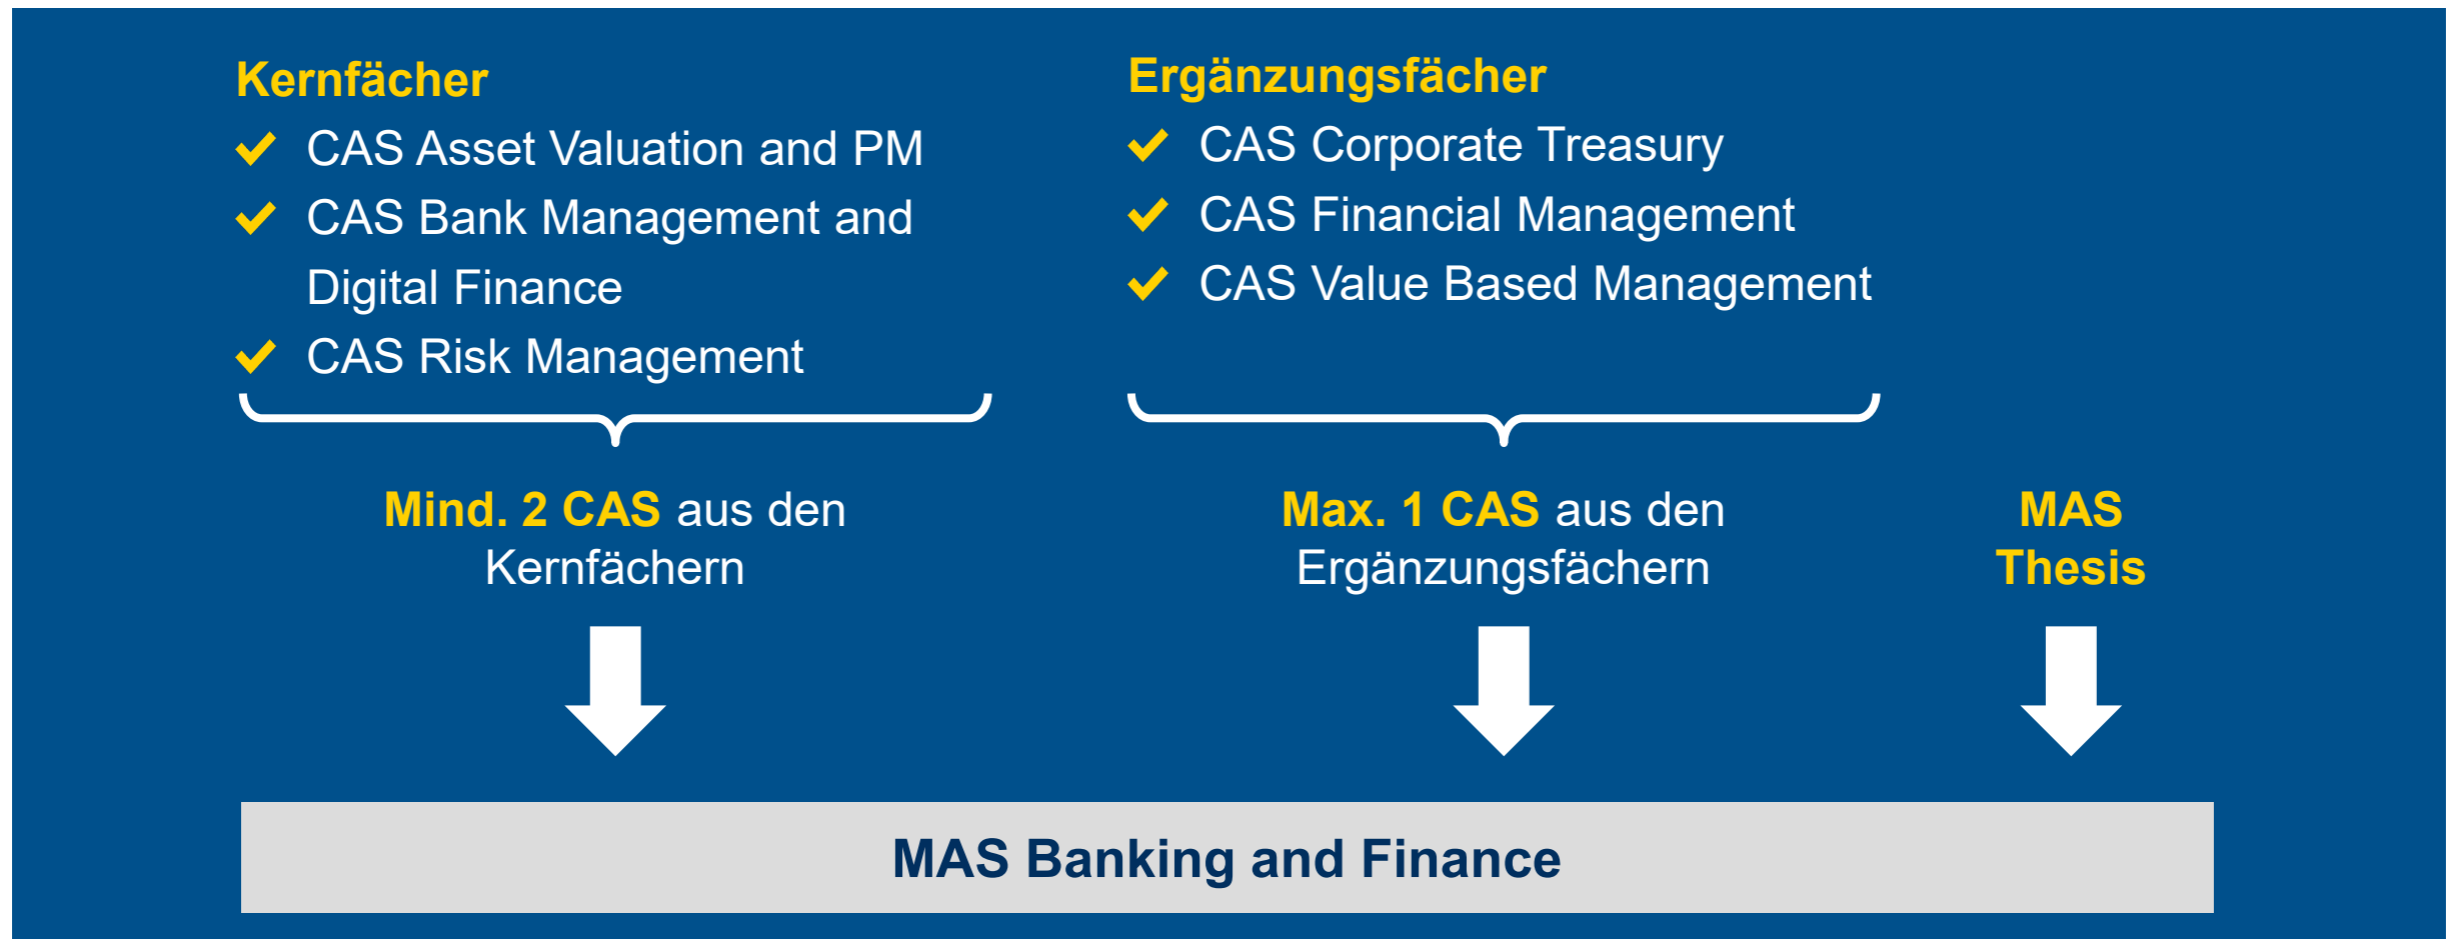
Kernfächer

✓ CAS Asset Valuation and PM
✓ CAS Bank Management and Digital Finance
✓ CAS Risk Management

Ergänzungsfächer

✓ CAS Corporate Treasury
✓ CAS Financial Management
✓ CAS Value Based Management

Mind. 2 CAS aus den Kernfächern

Max. 1 CAS aus den Ergänzungsfächern

MAS Thesis

MAS Banking and Finance